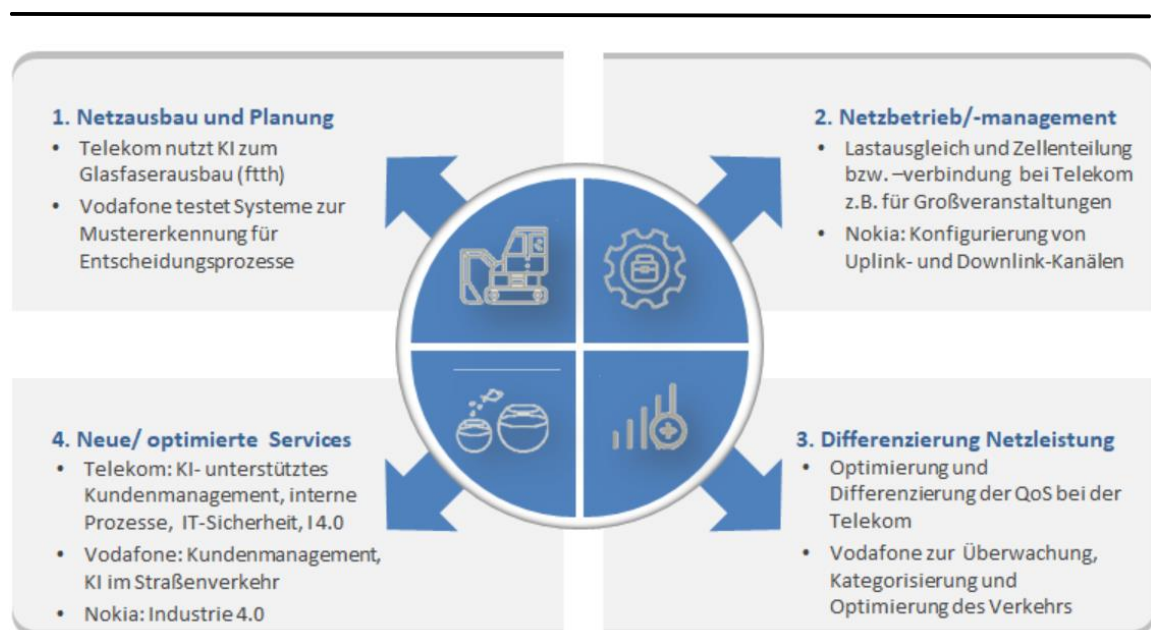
1. Netzausbau und Planung
- Telekom nutzt KI zum Glasfaserausbau (ftth)
- Vodafone testet Systeme zur Mustererkennung für Entscheidungsprozesse

2. Netzbetrieb/-management
- Lastausgleich und Zellenteilung bzw. –verbindung bei Telekom z.B. für Großveranstaltungen
- Nokia: Konfigurierung von Uplink- und Downlink-Kanälen

4. Neue/ optimierte Services
- Telekom: KI- unterstütztes Kundenmanagement, interne Prozesse, IT-Sicherheit, I4.0
- Vodafone: Kundenmanagement, KI im Straßenverkehr
- Nokia: Industrie 4.0

3. Differenzierung Netzleistung
- Optimierung und Differenzierung der QoS bei der Telekom
- Vodafone zur Überwachung, Kategorisierung und Optimierung des Verkehrs